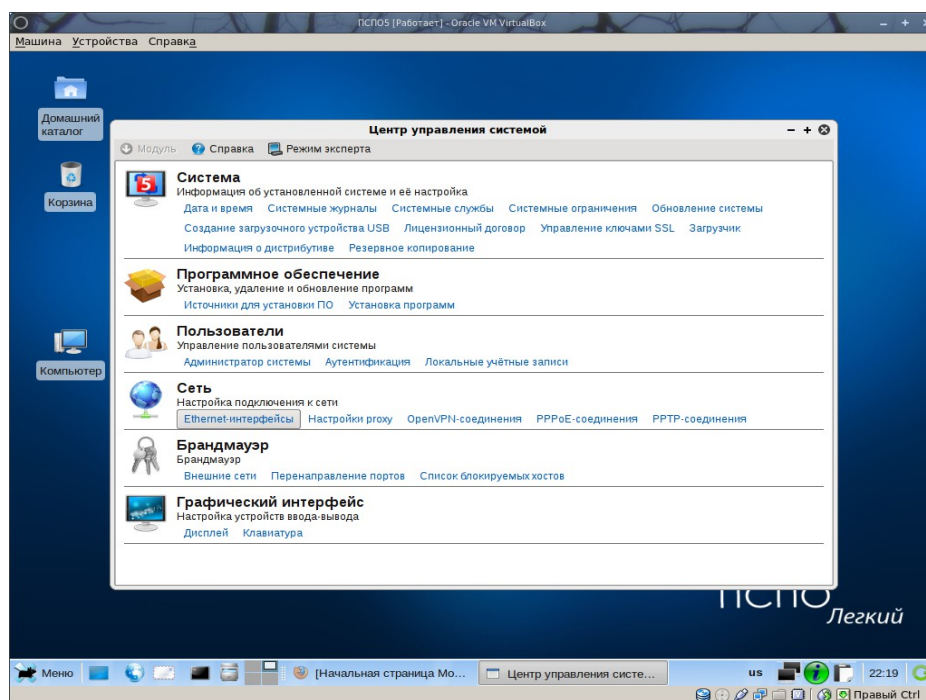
ПСПО5 [Работает] - Oracle VM VirtualBox
Машина Устройства Справка

Домашний каталог

Корзина

Компьютер

Центр управления системой

Модуль Справка Режим эксперта

Система
Информация об установленной системе и её настройка
Дата и время Системные журналы Системные службы Системные ограничения Обновление системы
Создание загрузочного устройства USB Лицензионный договор Управление ключами SSL Загрузчик
Информация о дистрибутиве Резервное копирование

Программное обеспечение
Установка, удаление и обновление программ
Источники для установки ПО Установка программ

Пользователи
Управление пользователями системы
Администратор системы Аутентификация Локальные учётные записи

Сеть
Настройка подключения к сети
Ethernet-интерфейсы Настройки proxy OpenVPN-соединения PPPoE-соединения PPTP-соединения

Брандмауэр
Брандмауэр
Внешние сети Перенаправление портов Список блокируемых хостов

Графический интерфейс
Настройка устройств ввода-вывода
Дисплей Клавиатура

ПСПО Легкий

Меню [Начальная страница Мо... Центр управления систе... us 22:19
Правый Ctrl